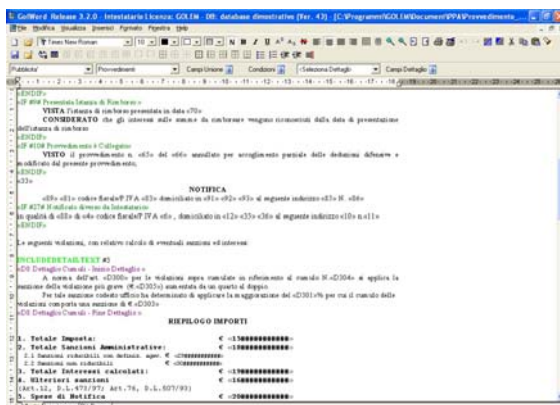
GolWord Release 3.2.0 - Intestatario Licenza: GOLEM - DB: database dimostrativo (Ver. 43) - [C:\Programmi\GOLEM\Documenti\PPA\Provvedimento_

File Modifica Visualizza Inserisci Formato Finestra Help

Times New Roman 10

Pubblicato Provvedimenti Campi Unione Condizioni <Seleziona Dettaglio Campi Dettaglio

«ENDIF»
«IF ### Presentata Istanza di Rimborso »
VISTA l'istanza di rimborso presentata in data «70»
CONSIDERATO che gli interessi sulle somme da rimborsare vengono riconosciuti dalla data di presentazione dell'istanza di rimborso
«ENDIF»
«IF #108 Provvedimento à Collegato»
VISTO il provvedimento n. «65» del «66» annullato per accoglimento parziale delle deduzioni difensive e modificato dal presente provvedimento,
«ENDIF»
«33»

NOTIFICA
«08» «81» codice fiscale/P.IVA «03» domiciliato in «91» «92» «93» al seguente indirizzo «83» N. «86»
«IF #274 Notificato diverso da Intestatario»
in qualità di «88» di «4» codice fiscale/P.IVA «6» , domiciliato in «12» «35» «36» al seguente indirizzo «10» n.«11»
«ENDIF»

Le seguenti violazioni, con relativo calcolo di eventuali sanzioni ed interessi:

INCLUDEDETAILTEXT #3
«D0 Dettaglio Cumuli - Inizio Dettaglio»
A norma dell'art. «D300» per le violazioni sopra cumulate in riferimento al cumulo N.«D304» si applica la sanzione della violazione più grave (€ «D303») aumentata da un quarto al doppio.
Per tale sanzione codesto ufficio ha determinato di applicare la maggiorazione del «D301»% per cui il cumulo delle violazioni comporta una sanzione di € «D302»
«D0 Dettaglio Cumuli - Fine Dettaglio»

RIEPILOGO IMPORTI

1. Totale Imposta: € «15###########»
2. Totale Sanzioni Amministrative: € «15###########»
2.1 Sanzioni riducibili con definiz. agev. € «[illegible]»
2.2 Sanzioni non riducibili € «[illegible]»
3. Totale Interessi calcolati: € «15###########»
4. Ulteriori sanzioni € «16###########»
(Art.12, D.L.473/97; Art.76, D.L.507/93)
5. Spese di Notifica € «20###########»